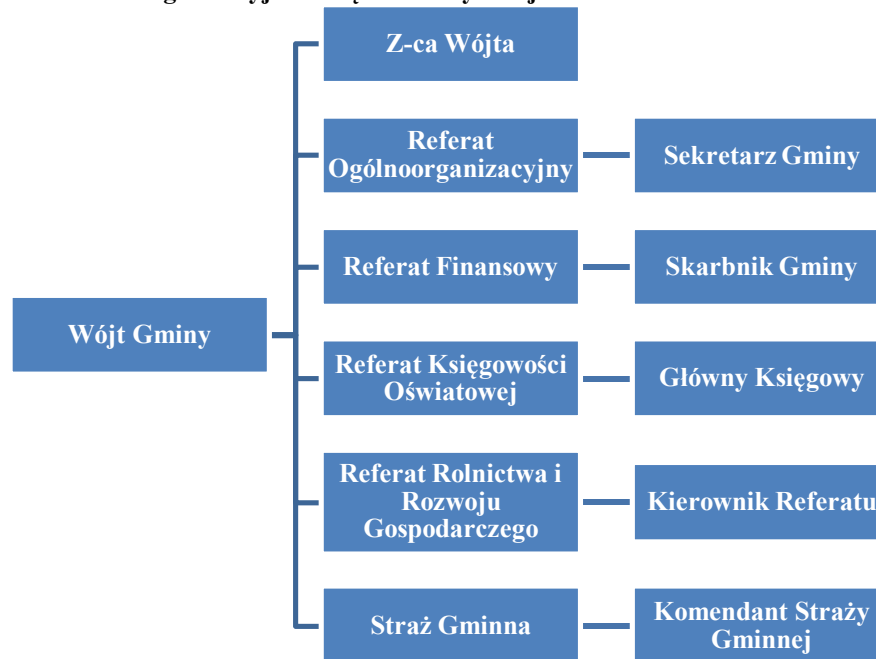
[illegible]

Wójt Gminy

Z-ca Wójta

Referat Ogólnoorganizacyjny

Sekretarz Gminy

Referat Finansowy

Skarbnik Gminy

Referat Księgowości Oświatowej

Główny Księgowy

Referat Rolnictwa i Rozwoju Gospodarczego

Kierownik Referatu

Straż Gminna

Komendant Straży Gminnej